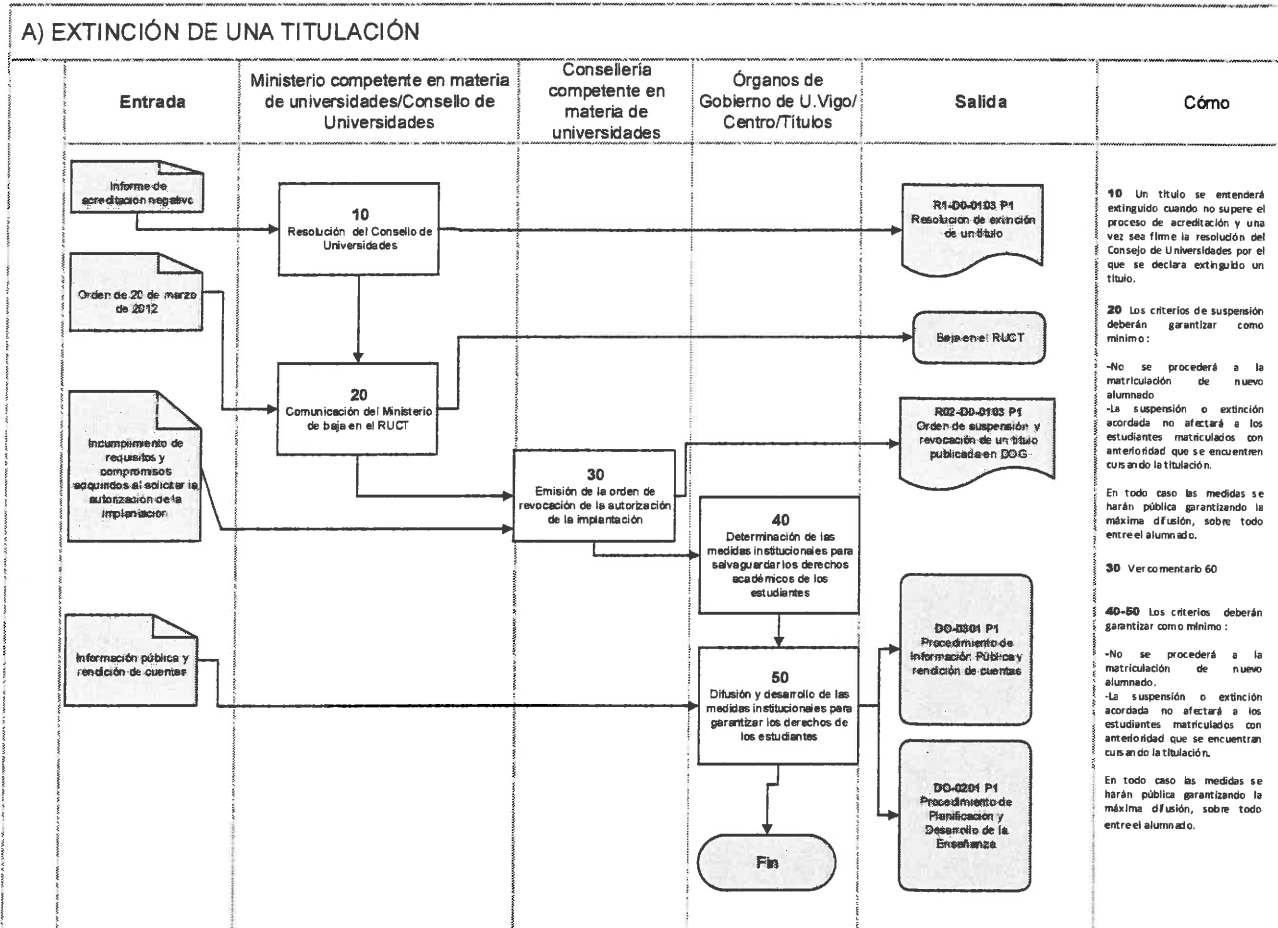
A) EXTINCIÓN DE UNA TITULACIÓN

Entrada

Ministerio competente en materia de universidades/Consello de Universidades

Consellería competente en materia de universidades

Órganos de Gobierno de U.Vigo/ Centro/Títulos

Salida

Cómo

Informe de acreditación negativo

Orden de 20 de marzo de 2012

Incumplimento de requisitos y compromisos adquiridos al solicitar la autorización de la implantación

Información pública y rendición de cuentas

10
Resolución del Consello de Universidades

20
Comunicación del Ministerio de baja en el RUCT

30
Emisión de la orden de revocación de la autorización de la implantación

40
Determinación de las medidas institucionales para salvaguardar los derechos académicos de los estudiantes

50
Difusión y desarrollo de las medidas institucionales para garantizar los derechos de los estudiantes

Fin

R1-DO-0103 P1
Resolución de extinción de un título

Baja en el RUCT

R02-DO-0103 P1
Orden de suspensión y revocación de un título publicada en DOG

DO-0301 P1
Procedimiento de Información Pública y rendición de cuentas

DO-0201 P1
Procedimiento de Planificación y Desarrollo de la Enseñanza

10 Un título se entenderá extinguido cuando no supere el proceso de acreditación y una vez sea firme la resolución del Consejo de Universidades por el que se declara extinguido un título.

20 Los criterios de suspensión deberán garantizar como mínimo:

-No se procederá a la matriculación de nuevo alumnado
-La suspensión o extinción acordada no afectará a los estudiantes matriculados con anterioridad que se encuentren cursando la titulación.

En todo caso las medidas se harán pública garantizando la máxima difusión, sobre todo entre el alumnado.

30 Ver comentario 60

40-50 Los criterios deberán garantizar como mínimo:

-No se procederá a la matriculación de nuevo alumnado.
-La suspensión o extinción acordada no afectará a los estudiantes matriculados con anterioridad que se encuentran cursando la titulación.

En todo caso las medidas se harán pública garantizando la máxima difusión, sobre todo entre el alumnado.